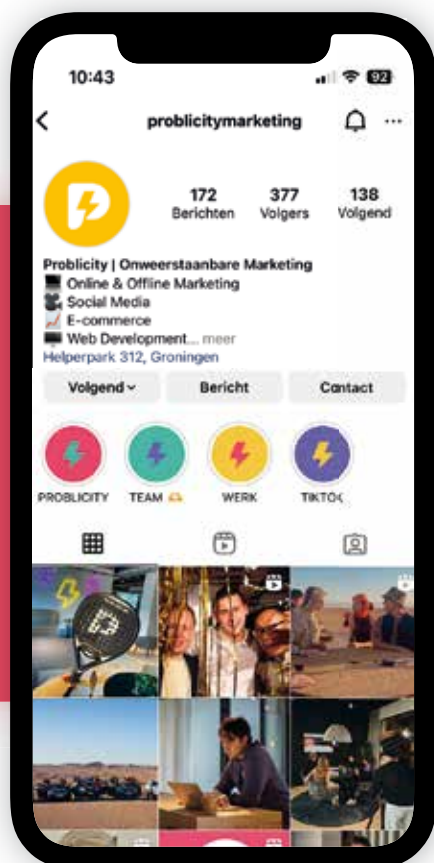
10:43

92

problicitymarketing

172
Berichten

377
Volgers

138
Volgend

Problicity | Onweerstaanbare Marketing
💻 Online & Offline Marketing
🎥 Social Media
📈 E-commerce
💻 Web Development... meer
Helperpark 312, Groningen

Volgend
Bericht
Contact

PROBLICITY
TEAM 🙌
WERK
TIKTOK